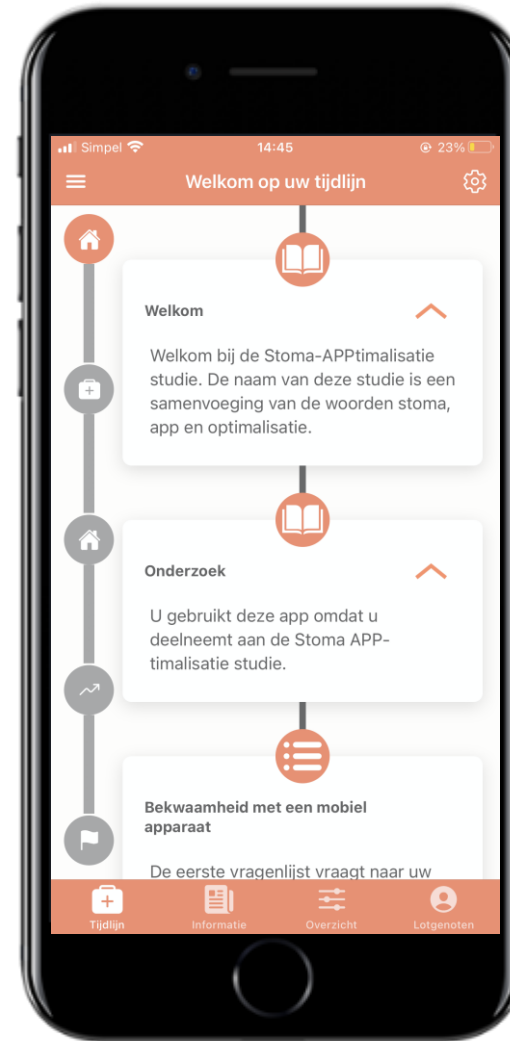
Simpel 14:45 23%

Welkom op uw tijdlijn

Welkom

Welkom bij de Stoma-APPtimalisatie studie. De naam van deze studie is een samenvoeging van de woorden stoma, app en optimalisatie.

Onderzoek

U gebruikt deze app omdat u deelneemt aan de Stoma APP-timalisatie studie.

Bekwaamheid met een mobiel apparaat

De eerste vragenlijst vraagt naar uw

Tijdlijn Informatie Overzicht Lotgenoten